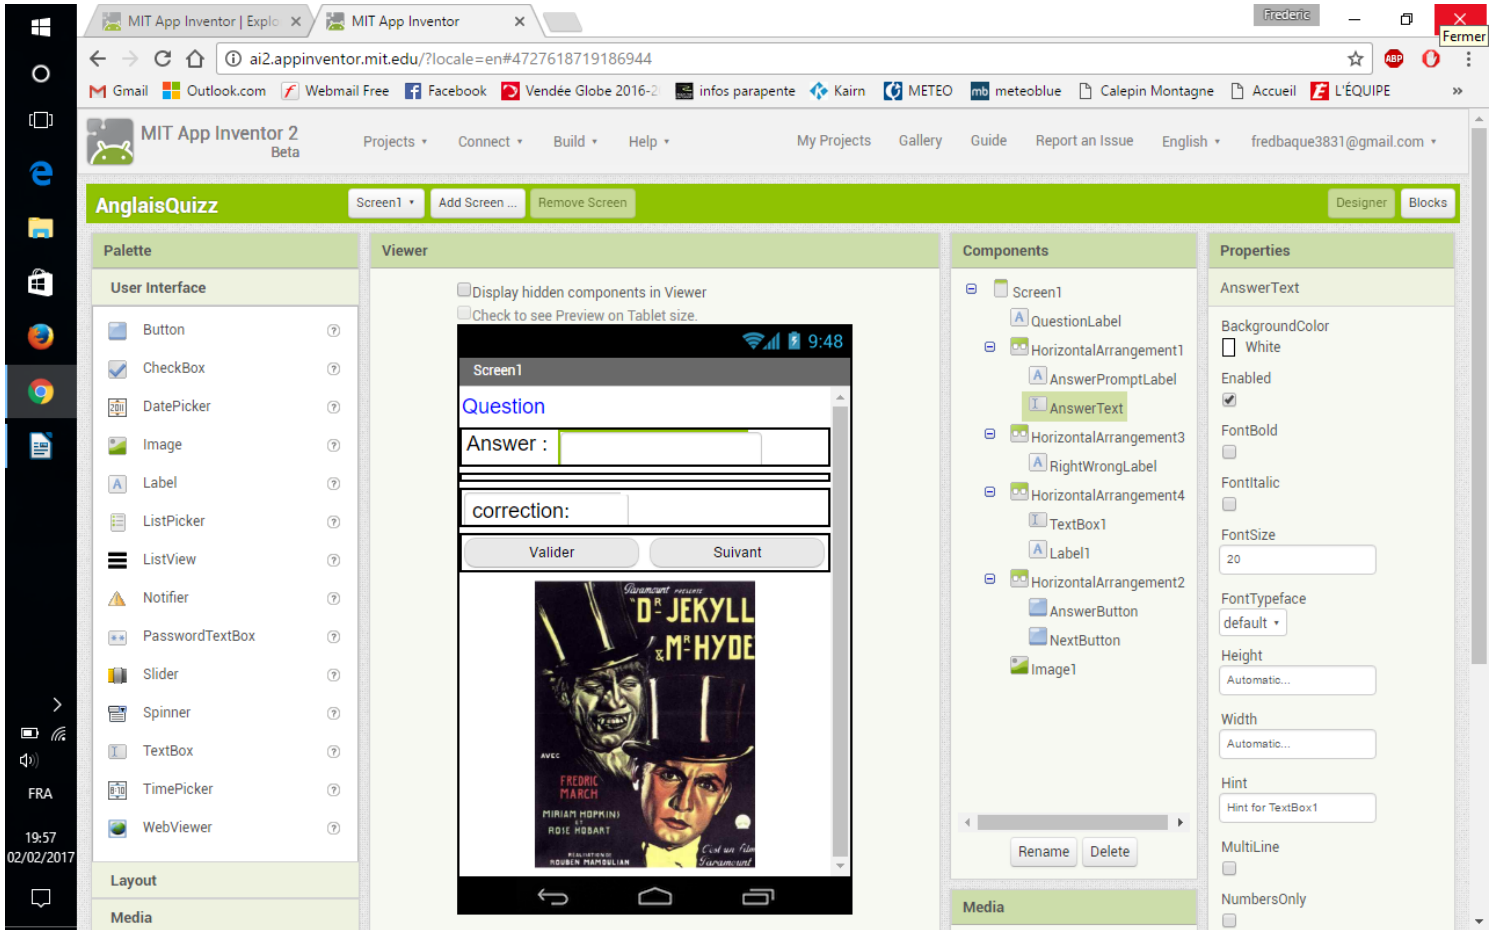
MIT App Inventor | Explo ×
MIT App Inventor ×
Frederic
Fermer
ai2.appinventor.mit.edu/?locale=en#4727618719186944
Gmail Outlook.com Webmail Free Facebook Vendée Globe 2016-2 infos parapente Kairn METEO meteoblue Calepin Montagne Accueil L'ÉQUIPE

MIT App Inventor 2 Beta
Projects ▾ Connect ▾ Build ▾ Help ▾ My Projects Gallery Guide Report an Issue English ▾ fredbaque3831@gmail.com ▾

AnglaisQuizz
Screen1 ▾ Add Screen ... Remove Screen Designer Blocks

Palette
User Interface
Button
CheckBox
DatePicker
Image
Label
ListPicker
ListView
Notifier
PasswordTextBox
Slider
Spinner
TextBox
TimePicker
WebViewer
Layout
Media

Viewer
Display hidden components in Viewer
Check to see Preview on Tablet size.
9:48
Screen1
Question
Answer :
correction:
Valider Suivant
Paramount présente
Dr JEKYLL ET Mr HYDE
AVEC
FREDRIC MARCH
MIRIAM HOPKINS ET ROSE HOBART
RÉALISATION DE ROUBEN MAMOULIAN
C'est un film Paramount

Components
Screen1
QuestionLabel
HorizontalArrangement1
AnswerPromptLabel
AnswerText
HorizontalArrangement3
RightWrongLabel
HorizontalArrangement4
TextBox1
Label1
HorizontalArrangement2
AnswerButton
NextButton
Image1
Rename Delete
Media

Properties
AnswerText
BackgroundColor
White
Enabled
FontBold
FontItalic
FontSize
20
FontTypeface
default ▾
Height
Automatic...
Width
Automatic...
Hint
Hint for TextBox1
MultiLine
NumbersOnly

FRA
19:57
02/02/2017